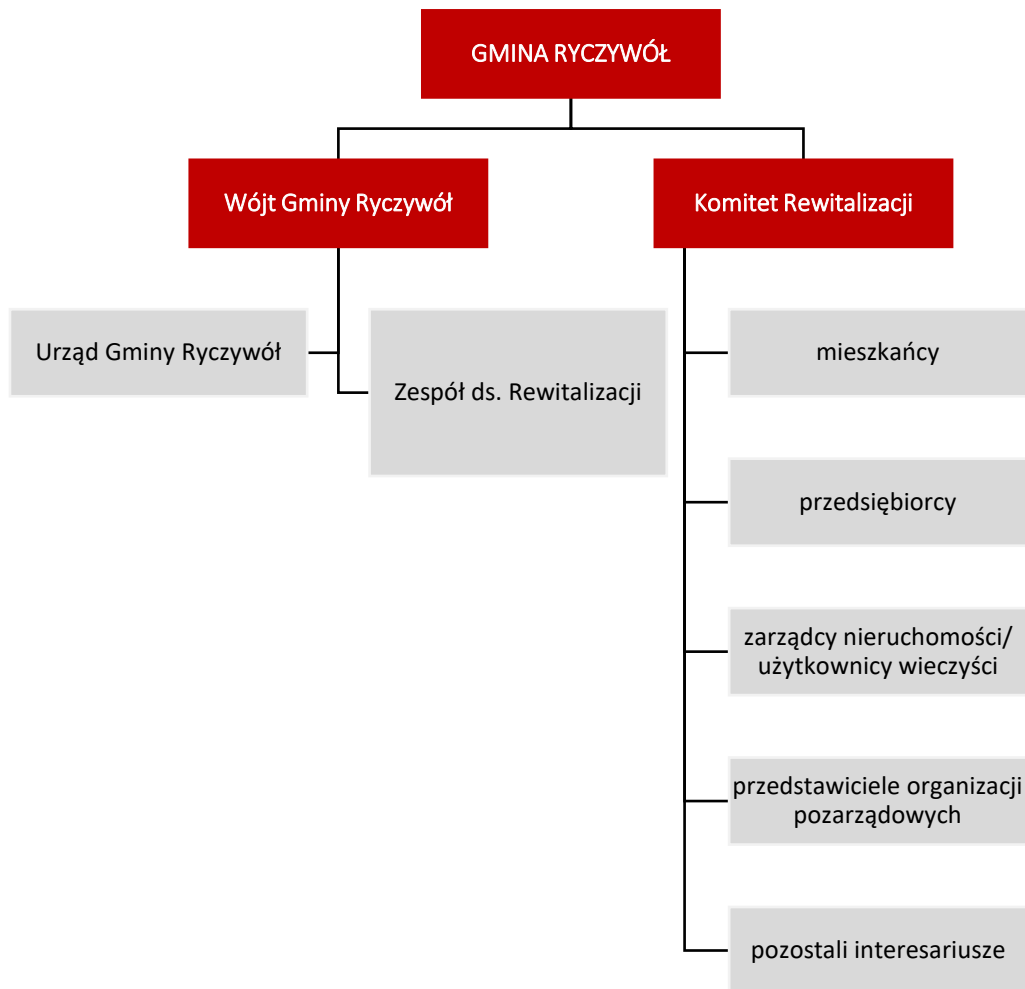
GMINA RYCZYWÓŁ

Wójt Gminy Ryczywół

Komitet Rewitalizacji

Urząd Gminy Ryczywół

Zespół ds. Rewitalizacji

mieszkańcy

przedsiębiorcy

zarządcy nieruchomości/ użytkownicy wieczyści

przedstawiciele organizacji pozarządowych

pozostali interesariusze